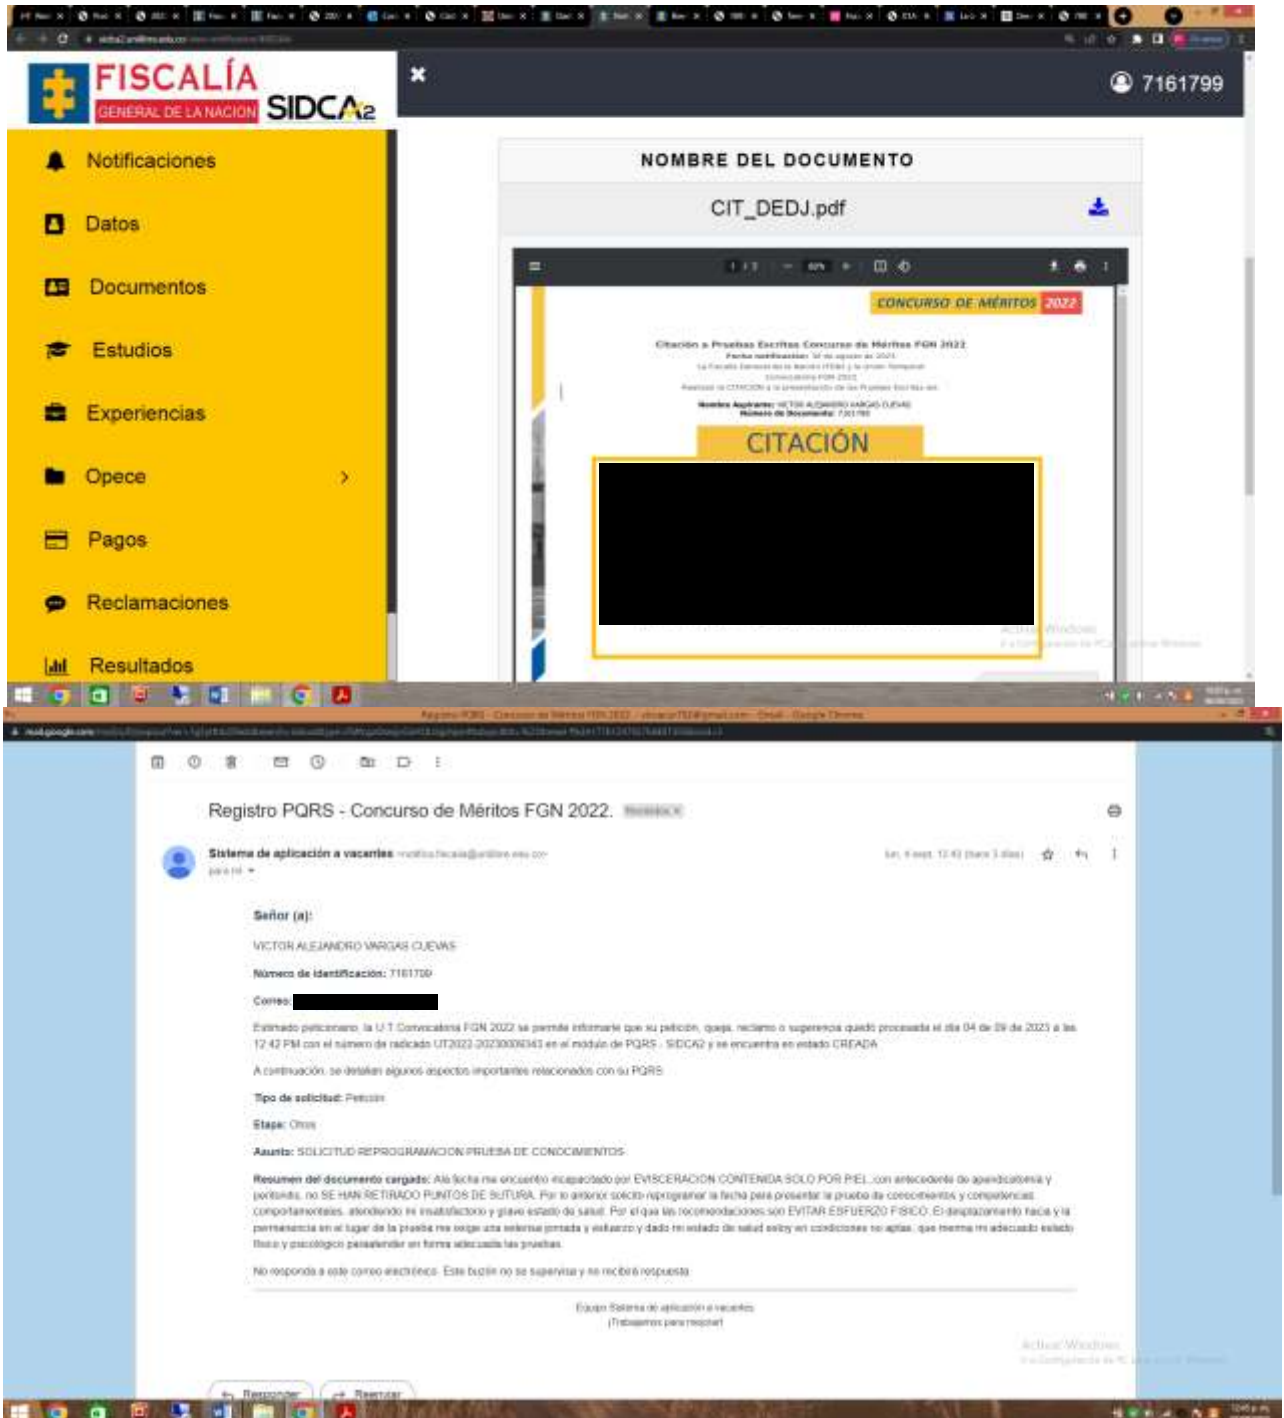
FISCALÍA
GENERAL DE LA NACIÓN
SIDCA2

7161799

Notificaciones
Datos
Documentos
Estudios
Experiencias
Opece
Pagos
Reclamaciones
Resultados

NOMBRE DEL DOCUMENTO
CIT_DEDJ.pdf

CONCURSO DE MÉRITOS 2022

Citación a Pruebas Escritas Concurso de Méritos FGN 2022
Fecha notificación: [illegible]
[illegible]
Nombre Aspirante: VICTOR ALEJANDRO VARGAS CUEVAS
Número de Documento: 7161799

CITACIÓN

Registro PQRS - Concurso de Méritos FGN 2022.

Sistema de aplicación a vacantes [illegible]
para mí

Señor (a):
VICTOR ALEJANDRO VARGAS CUEVAS
Número de Identificación: 7161799
Correo:

Estimado peticionario, la U.T Convocatoria FGN 2022 se permite informarle que su petición, queja, reclamo o sugerencia quedó procesada el día 04 de 09 de 2023 a las 12:42 PM con el número de radicado UT2022-20230000343 en el módulo de PQRS - SIDCA2 y se encuentra en estado CREADA.

A continuación, se detallan algunos aspectos importantes relacionados con su PQRS.

Tipo de solicitud: Petición
Etapa: Otros
Asunto: SOLICITUD REPROGRAMACION PRUEBA DE CONOCIMIENTOS

Resumen del documento cargado: A la fecha me encuentro incapacitado por EVISCERACION CONTENIDA SOLO POR PIEL, con antecedente de apendicectomía y peritonitis, no SE HAN RETIRADO PUNTOS DE SUTURA. Por lo anterior solicito reprogramar la fecha para presentar la prueba de conocimientos y competencias comportamentales, atendiendo mi insatisfactorio y grave estado de salud. Por el que las recomendaciones son EVITAR ESFUERZO FISICO. El desplazamiento hacia y la permanencia en el lugar de la prueba me exige una extensa jornada y esfuerzo y dado mi estado de salud estoy en condiciones no aptas, que merma mi adecuado estado físico y psicológico para atender en forma adecuada las pruebas.

No responda a este correo electrónico. Este buzón no se supervisa y no recibirá respuesta.

Equipo Sistema de aplicación a vacantes
¡Trabajamos para resolver!

Responder
Reenviar